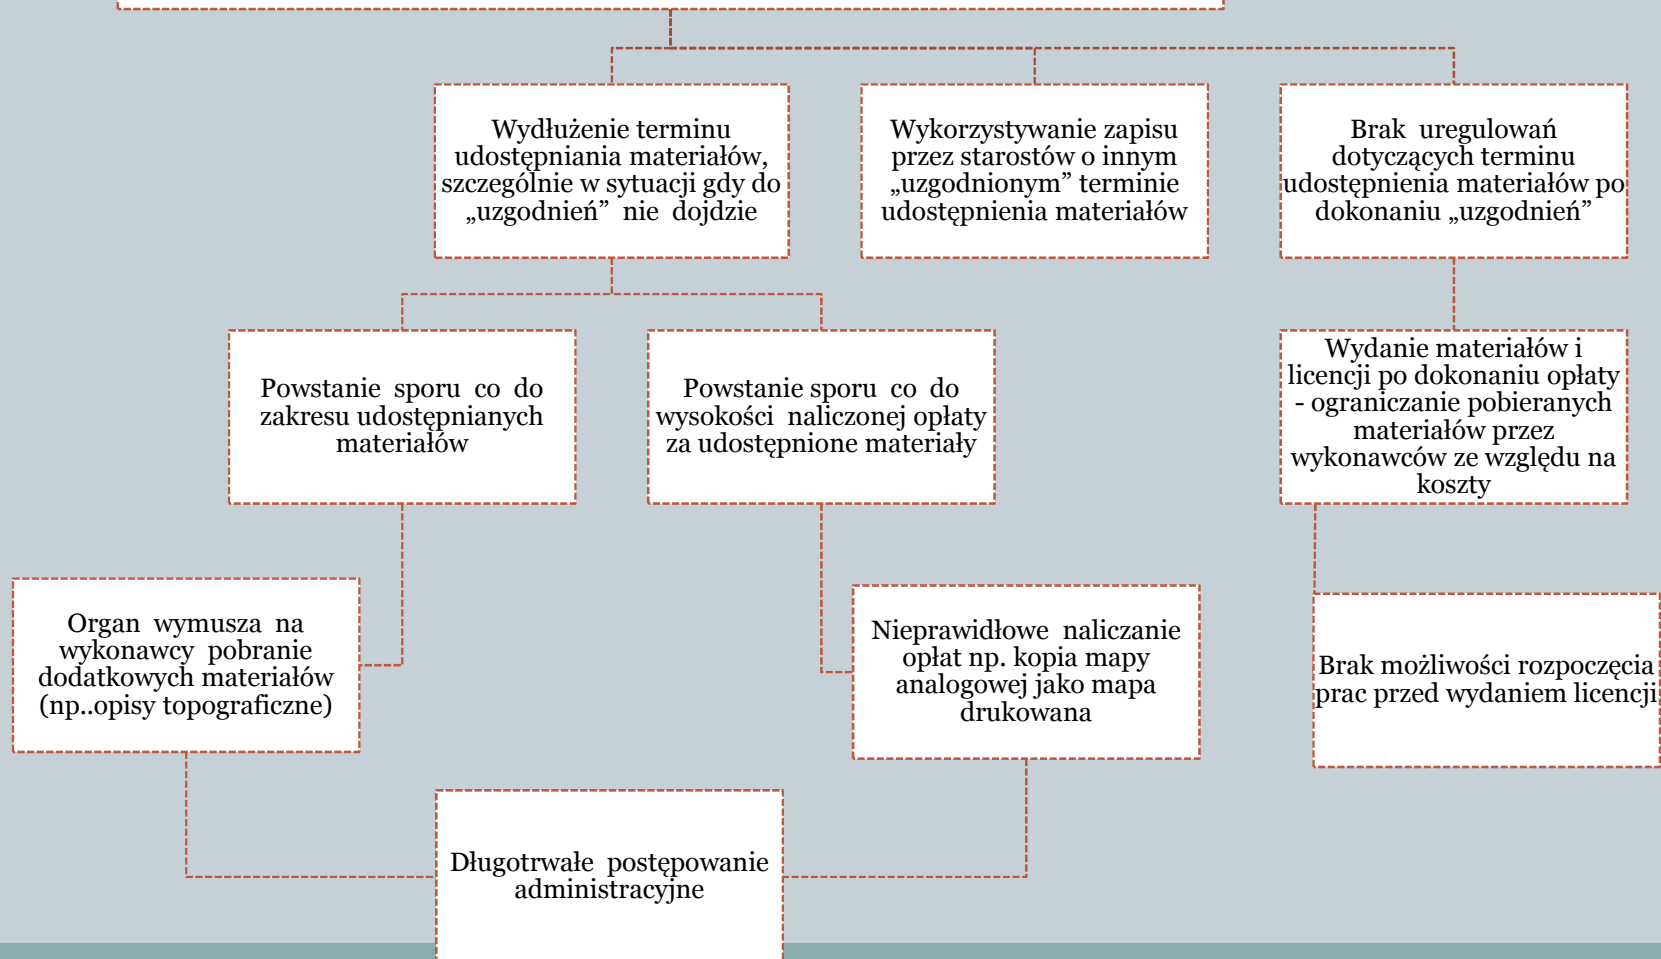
Wydłużenie terminu udostępniania materiałów, szczególnie w sytuacji gdy do „uzgodnień” nie dojdzie

Wykorzystywanie zapisu przez starostów o innym „uzgodnionym” terminie udostępnienia materiałów

Brak uregulowań dotyczących terminu udostępnienia materiałów po dokonaniu „uzgodnień”

Powstanie sporu co do zakresu udostępnianych materiałów

Powstanie sporu co do wysokości naliczonej opłaty za udostępnione materiały

Wydanie materiałów i licencji po dokonaniu opłaty - ograniczanie pobieranych materiałów przez wykonawców ze względu na koszty

Organ wymusza na wykonawcy pobranie dodatkowych materiałów (np..opisy topograficzne)

Nieprawidłowe naliczanie opłat np. kopia mapy analogowej jako mapa drukowana

Brak możliwości rozpoczęcia prac przed wydaniem licencji

Długotrwałe postępowanie administracyjne